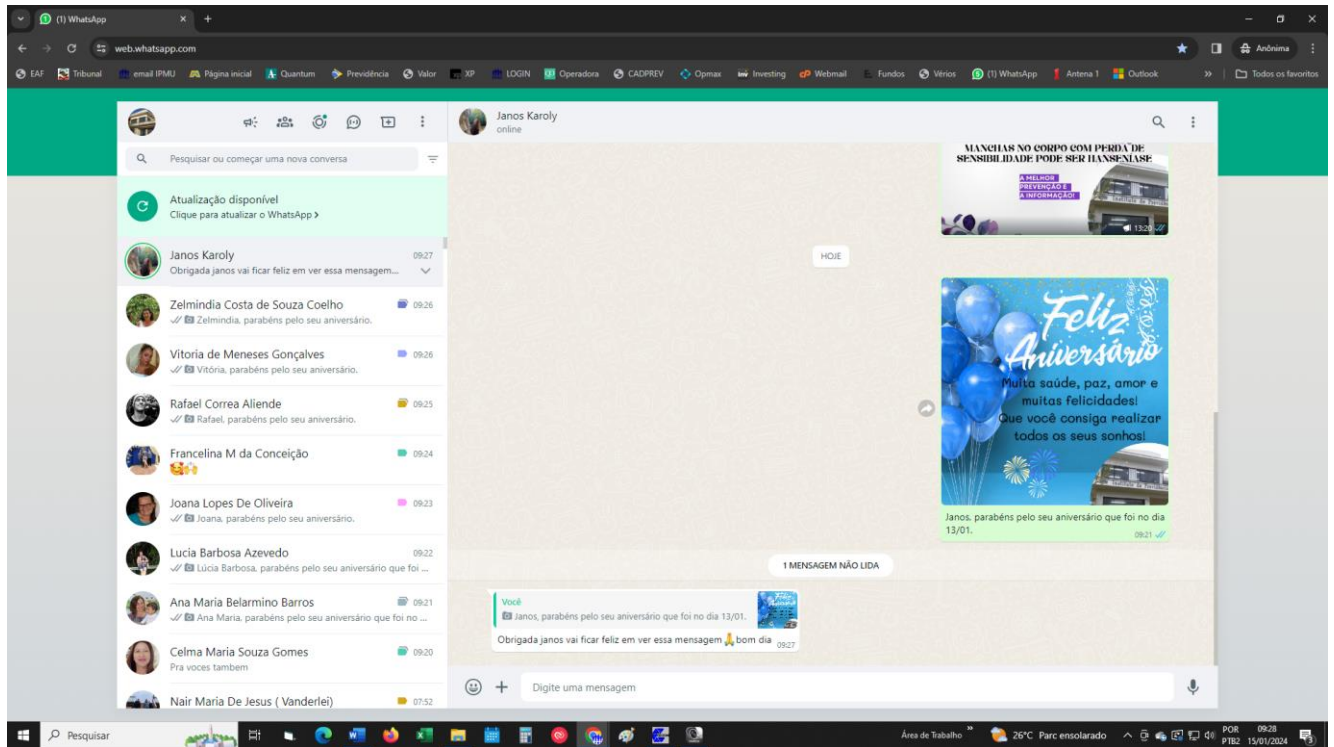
(1) WhatsApp

web.whatsapp.com

Anônima

EAF Tribunal email IPMU Página inicial Quantum Previdência Valor XP LOGIN Operadora CADPREV Opmax Investing Webmail Fundos Vérios (1) WhatsApp Antena 1 Outlook Todos os favoritos

Pesquisar ou começar uma nova conversa

Atualização disponível
Clique para atualizar o WhatsApp >

Janos Karoly 09:27
Obrigada janos vai ficar feliz em ver essa mensagem...

Zelmindia Costa de Souza Coelho 09:26
Zelmindia, parabéns pelo seu aniversário.

Vitoria de Meneses Gonçalves 09:26
Vitória, parabéns pelo seu aniversário.

Rafael Correa Aliende 09:25
Rafael, parabéns pelo seu aniversário.

Francelina M da Conceição 09:24

Joana Lopes De Oliveira 09:23
Joana, parabéns pelo seu aniversário.

Lucia Barbosa Azevedo 09:22
Lúcia Barbosa, parabéns pelo seu aniversário que foi ...

Ana Maria Belarmino Barros 09:21
Ana Maria, parabéns pelo seu aniversário que foi no ...

Celma Maria Souza Gomes 09:20
Pra voces tambem

Nair Maria De Jesus ( Vanderlei) 07:52

Janos Karoly
online

MANCHAS NO CORPO COM PERDA DE SENSIBILIDADE PODE SER HANSENÍASE
A MELHOR PREVENÇÃO É A INFORMAÇÃO!
13:20

HOJE

Feliz Aniversário
Muita saúde, paz, amor e muitas felicidades!
Que você consiga realizar todos os seus sonhos!

Janos, parabéns pelo seu aniversário que foi no dia 13/01.
09:21

1 MENSAGEM NÃO LIDA

Você
Janos, parabéns pelo seu aniversário que foi no dia 13/01.
Obrigada janos vai ficar feliz em ver essa mensagem 🙏 bom dia 09:27

Digite uma mensagem

Pesquisar

Área de Trabalho 26°C Parc ensolarado POR PTB2 09:28 15/01/2024